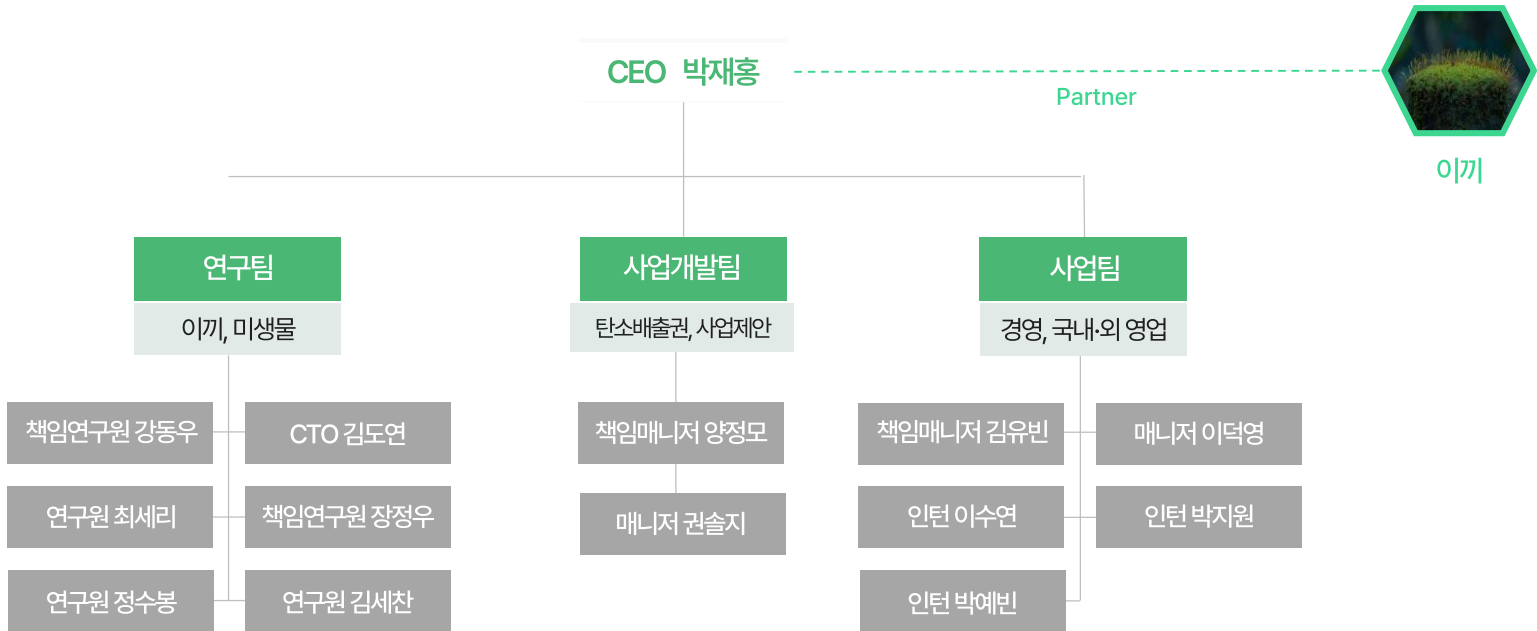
CEO 박재홍

Partner

이끼

연구팀

이끼, 미생물

책임연구원 강동우

CTO 김도연

연구원 최세리

책임연구원 장정우

연구원 정수봉

연구원 김세찬

사업개발팀

탄소배출권, 사업제안

책임매니저 양정모

매니저 권솔지

사업팀

경영, 국내·외 영업

책임매니저 김유빈

매니저 이덕영

인턴 이수연

인턴 박지원

인턴 박예빈